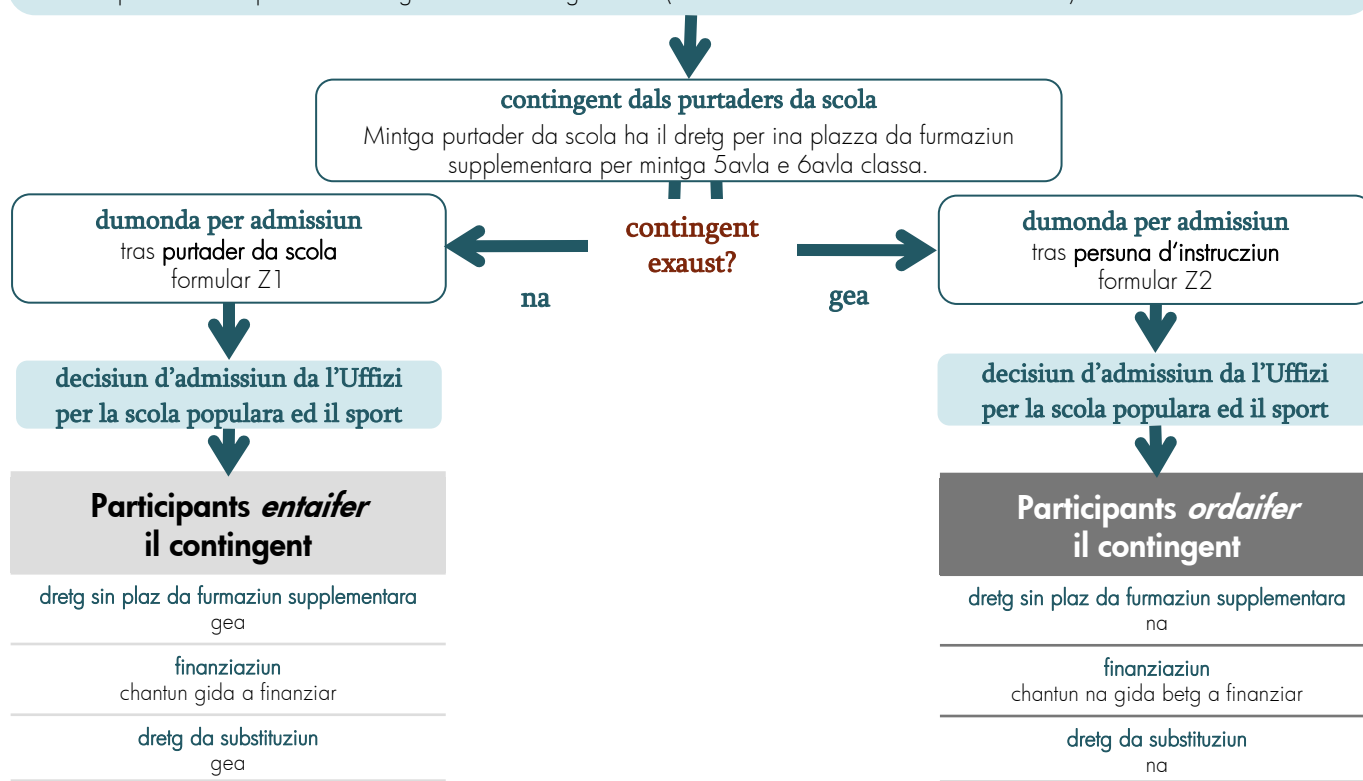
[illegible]

contingent dals purtaders da scola
Mintga purtader da scola ha il dretg per ina plazza da furmaziun supplementara per mintga 5avla e 6avla classa.

contingent exaust?

na

gea

dumonda per admissiun
tras purtader da scola
formular Z1

decisiun d'admissiun da l'Uffizi per la scola populara ed il sport

Participants *entaifer* il contingent

dretg sin plaz da furmaziun supplementara
gea

finanziaziun
chantun gida a finanziar

dretg da substituziun
gea

dumonda per admissiun
tras persuna d'instrucziun
formular Z2

decisiun d'admissiun da l'Uffizi per la scola populara ed il sport

Participants *ordaifer* il contingent

dretg sin plaz da furmaziun supplementara
na

finanziaziun
chantun na gida betg a finanziar

dretg da substituziun
na